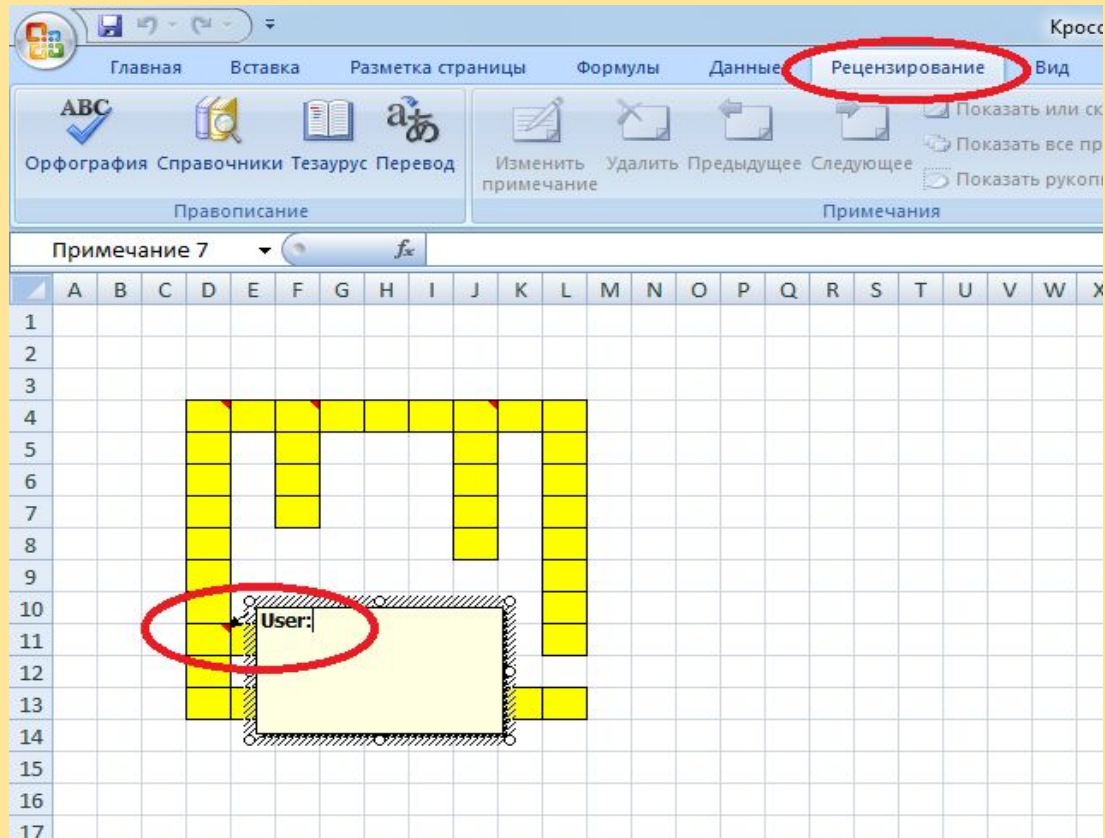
Кросс

Главная Вставка Разметка страницы Формулы Данные Рецензирование Вид

ABC

Орфография Справочники Тезаурус Перевод

Правописание

Изменить примечание Удалить Предыдущее Следующее

Показать или ск
Показать все пр
Показать рукоп

Примечания

Примечание 7

$f_x$

A B C D E F G H I J K L M N O P Q R S T U V W X

1
2
3
4
5
6
7
8
9
10
11
12
13
14
15
16
17

User: